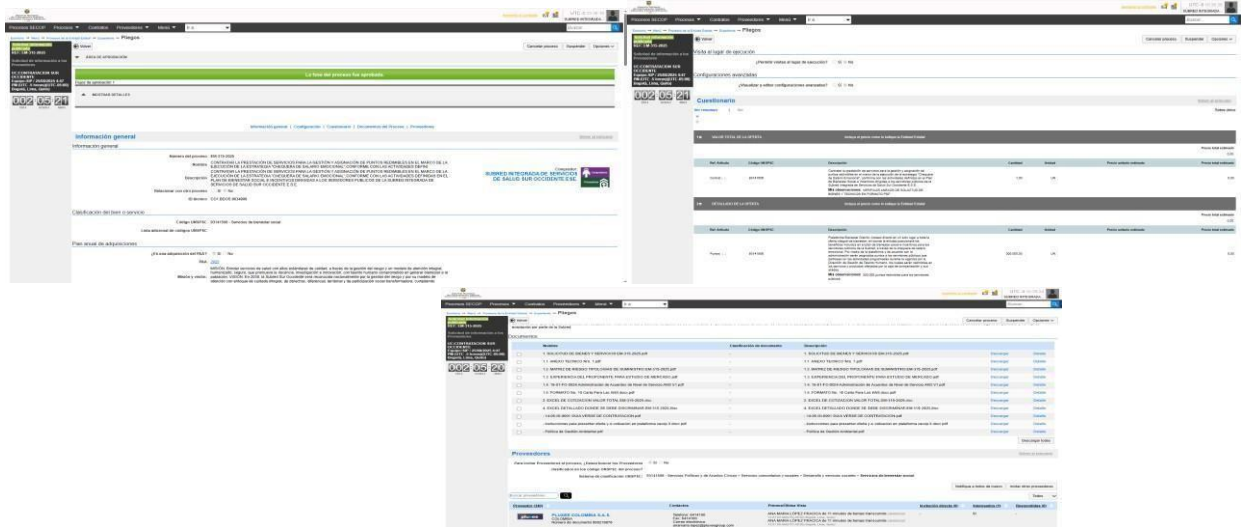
Procesos SECOP  Procesos  Contratos  Proveedores  Menú

Pliegos

Volver

Cancelar proceso  Suspender  Opciones

La fase del proceso fue aprobada

002 05 21

Información general

Información general

Clasificación del bien o servicio

Plan anual de adquisiciones

SUBRED INTEGRADA DE SERVICIOS DE SALUD SUR OCCIDENTE E.S.E.

Pliegos

Volver

Cancelar proceso  Suspender  Opciones

Visita al lugar de ejecución

¿Permitir visitas al lugar de ejecución?  Sí  No

Configuraciones avanzadas

¿Visualizar y editar configuraciones avanzadas?  Sí  No

002 05 21

Cuestionario

VALOR TOTAL DE LA OFERTA

DETALLADO DE LA OFERTA

Pliegos

Volver

Cancelar proceso  Suspender  Opciones

002 05 20

Documentos

| Nombre | Clasificación de documento | Descripción | | |
|---|---|---|---|---|
| 1. SOLICITUD DE BIENES Y SERVICIOS SM-315-2020.pdf | | 1. SOLICITUD DE BIENES Y SERVICIOS SM-315-2020.pdf | Descargar | Detalle |
| 1.1. ANEXO TECNICO No. 1.pdf | | 1.1. ANEXO TECNICO No. 1.pdf | Descargar | Detalle |
| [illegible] | | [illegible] | Descargar | Detalle |

Descargar todos

Proveedores

Sí  No

Notificar a todos  Invitar otros proveedores

Buscar proveedores

PLUSER COLOMBIA S.A.S